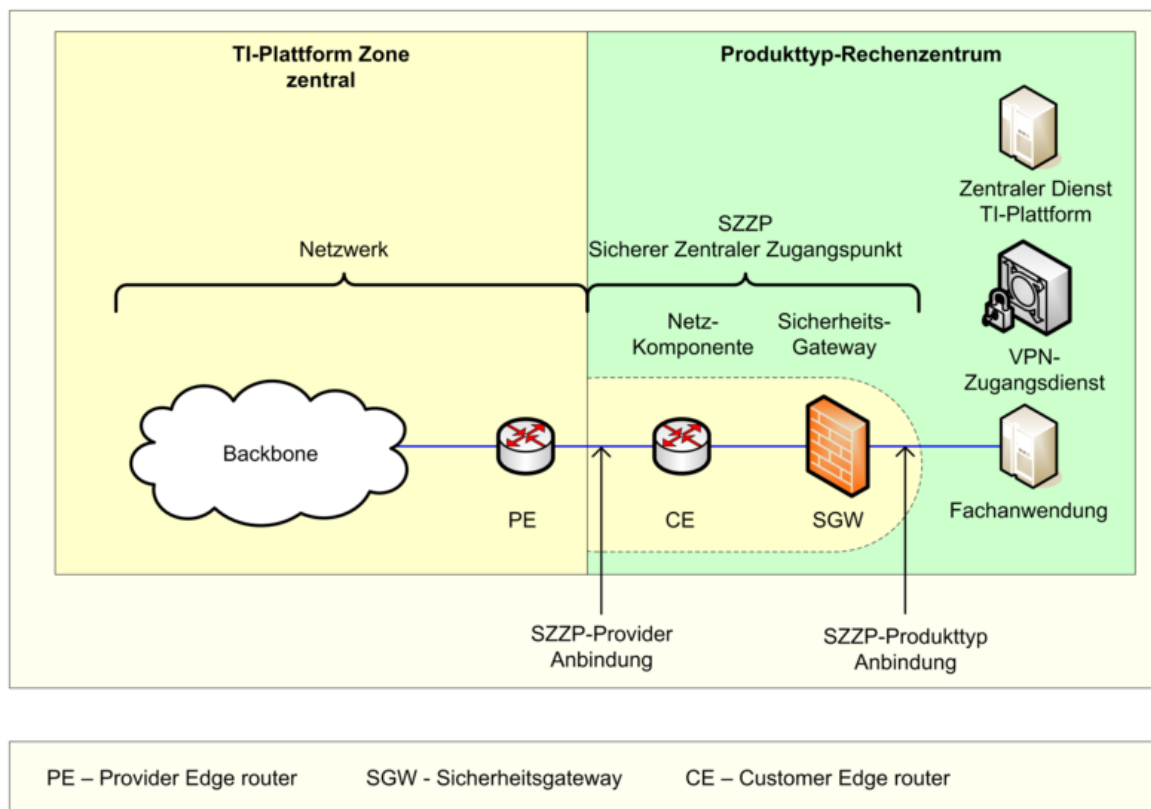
TI-Plattform Zone zentral

Produkttyp-Rechenzentrum

Zentraler Dienst TI-Plattform

SZZP
Sicherer Zentraler Zugangspunkt

Netzwerk

Netz-Komponente

Sicherheits-Gateway

VPN-Zugangsdienst

Backbone

PE

CE

SGW

Fachanwendung

SZZP-Provider Anbindung

SZZP-Produkttyp Anbindung

PE – Provider Edge router SGW - Sicherheitsgateway CE – Customer Edge router